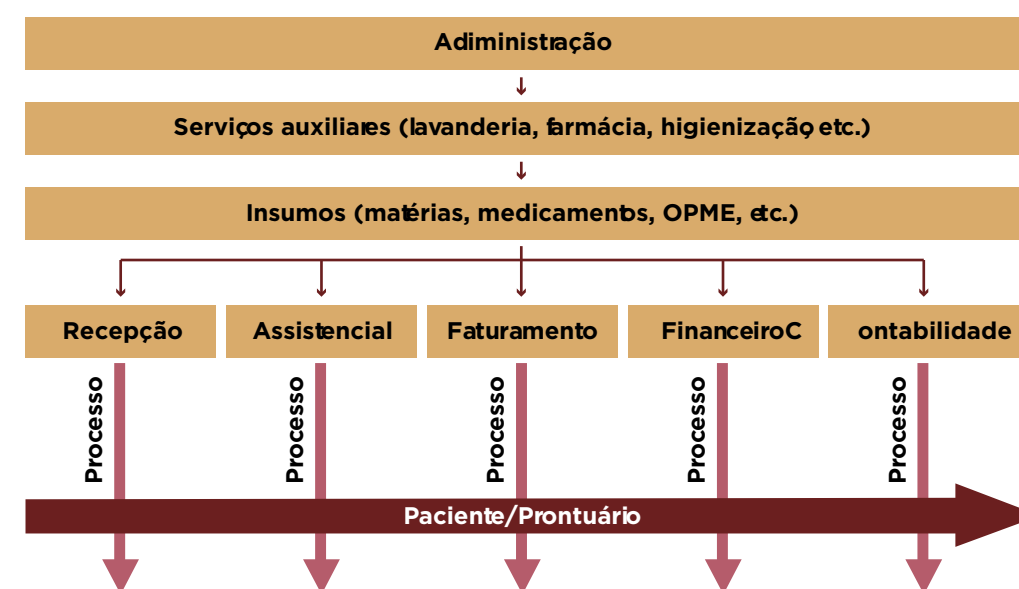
Adiministração

Serviços auxiliares (lavanderia, farmácia, higienização etc.)

Insumos (matérias, medicamentos, OPME, etc.)

Recepção

Assistencial

Faturamento

FinanceiroC

ontabilidade

Processo

Processo

Processo

Processo

Processo

Paciente/Prontuário